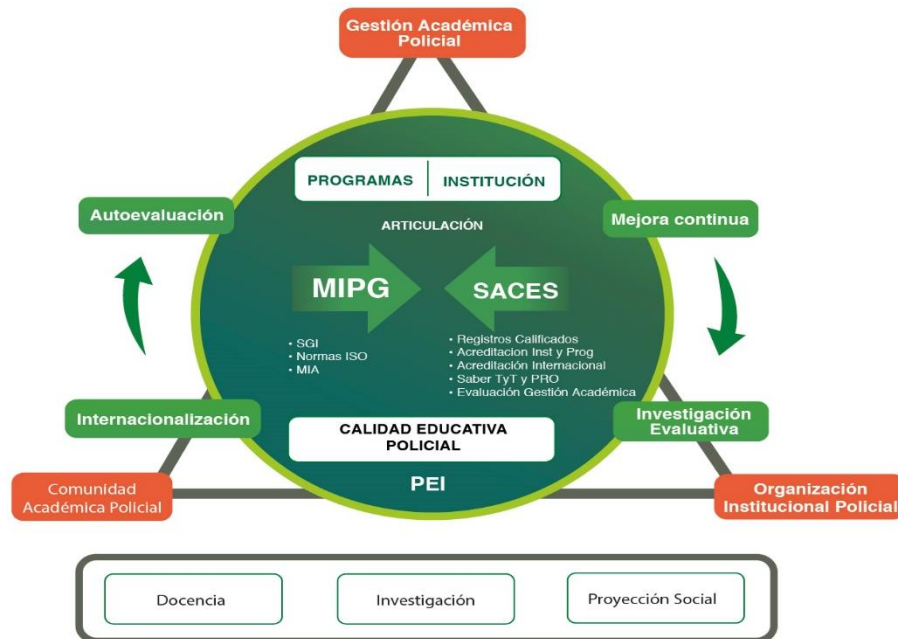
Gestión Académica Policial

PROGRAMAS | INSTITUCIÓN

ARTICULACIÓN

Autoevaluación

Mejora continua

MIPG

SACES

• SGI
• Normas ISO
• MIA

• Registros Calificados
• Acreditacion Inst y Prog
• Acreditación Internacional
• Saber TyT y PRO
• Evaluación Gestión Académica

Internacionalización

Investigación Evaluativa

CALIDAD EDUCATIVA POLICIAL

PEI

Comunidad Académica Policial

Organización Institucional Policial

Docencia

Investigación

Proyección Social